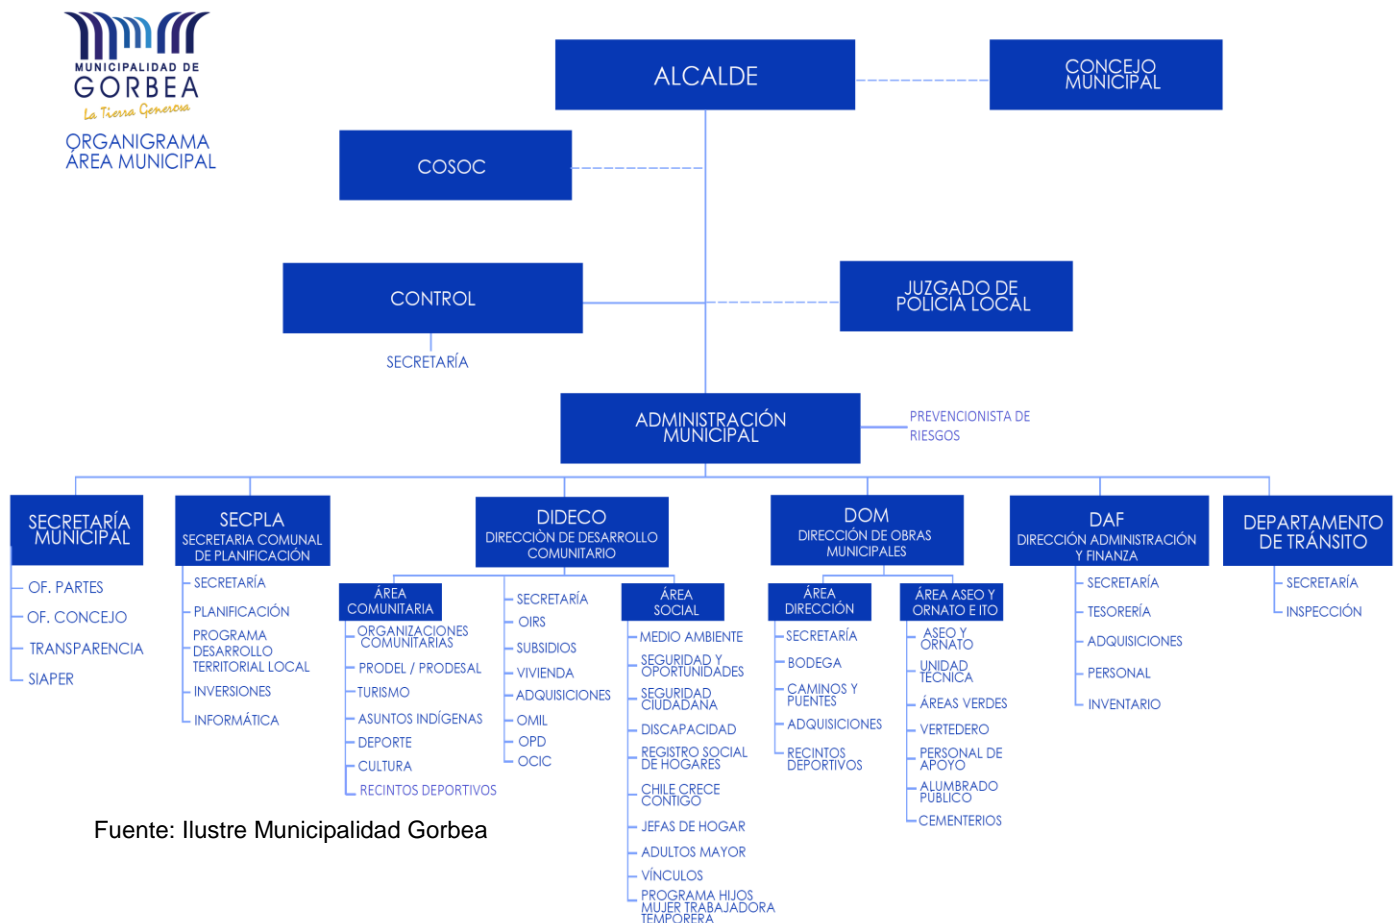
MUNICIPALIDAD DE
GORBEA
La Tierra Generosa

ORGANIGRAMA
ÁREA MUNICIPAL

ALCALDE

CONCEJO MUNICIPAL

COSOC

CONTROL

SECRETARÍA

JUZGADO DE POLICÍA LOCAL

ADMINISTRACIÓN MUNICIPAL

PREVENCIONISTA DE RIESGOS

SECRETARÍA MUNICIPAL
OF. PARTES
OF. CONCEJO
TRANSPARENCIA
SIAPER

SECPLA
SECRETARIA COMUNAL DE PLANIFICACIÓN
SECRETARÍA
PLANIFICACIÓN
PROGRAMA DESARROLLO TERRITORIAL LOCAL
INVERSIONES
INFORMÁTICA

DIDECO
DIRECCIÓN DE DESARROLLO COMUNITARIO

ÁREA COMUNITARIA
ORGANIZACIONES COMUNITARIAS
PRODEL / PRODESAL
TURISMO
ASUNTOS INDÍGENAS
DEPORTE
CULTURA
RECINTOS DEPORTIVOS

SECRETARÍA
OIRS
SUBSIDIOS
VIVIENDA
ADQUISICIONES
OMIL
OPD
OCIC

ÁREA SOCIAL
MEDIO AMBIENTE
SEGURIDAD Y OPORTUNIDADES
SEGURIDAD CIUDADANA
DISCAPACIDAD
REGISTRO SOCIAL DE HOGARES
CHILE CRECE CONTIGO
JEFAS DE HOGAR
ADULTOS MAYOR
VÍNCULOS
PROGRAMA HIJOS MUJER TRABAJADORA TEMPORERA

DOM
DIRECCIÓN DE OBRAS MUNICIPALES

ÁREA DIRECCIÓN
SECRETARÍA
BODEGA
CAMINOS Y PUENTES
ADQUISICIONES
RECINTOS DEPORTIVOS

ÁREA ASEO Y ORNATO E ITO
ASEO Y ORNATO
UNIDAD TÉCNICA
ÁREAS VERDES
VERTEDERO
PERSONAL DE APOYO
ALUMBRADO PÚBLICO
CEMENTERIOS

DAF
DIRECCIÓN ADMINISTRACIÓN Y FINANZA
SECRETARÍA
TESORERÍA
ADQUISICIONES
PERSONAL
INVENTARIO

DEPARTAMENTO DE TRÁNSITO
SECRETARÍA
INSPECCIÓN

Fuente: Ilustre Municipalidad Gorbea